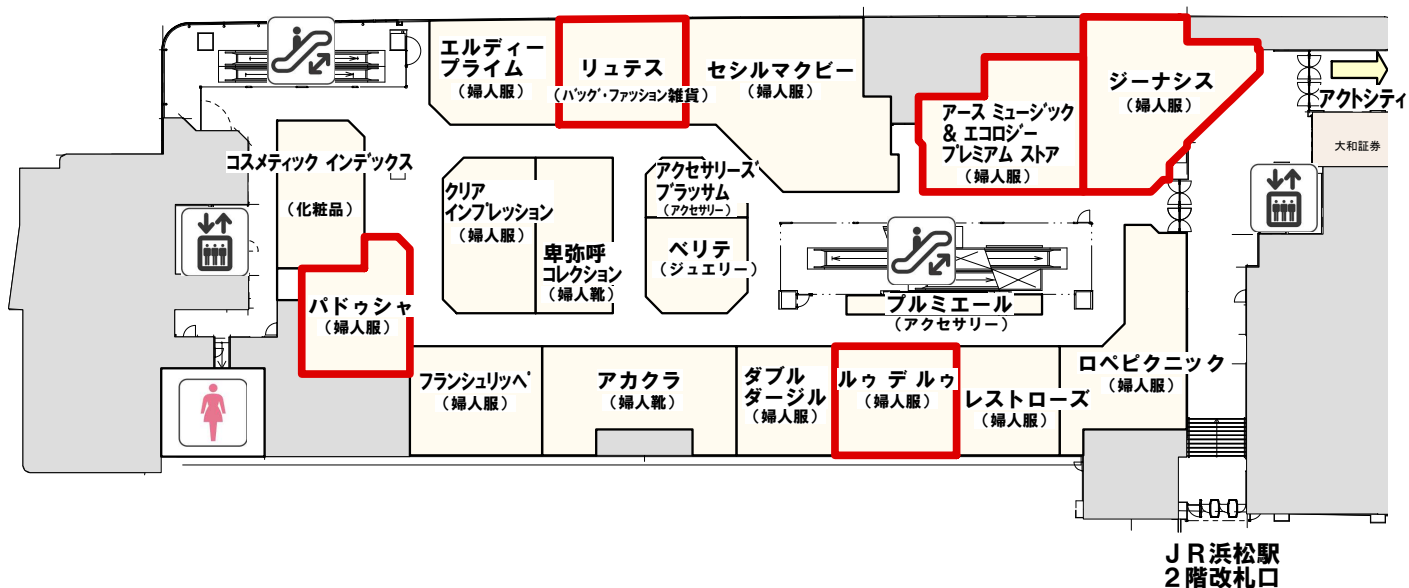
エルディー
プライム
（婦人服）

リュテス
（バッグ・ファッション雑貨）

セシルマクビー
（婦人服）

ジーナシス
（婦人服）

アクトシティ

アース ミュージック
& エコロジー
プレミアム ストア
（婦人服）

大和証券

コスメティック インデックス
（化粧品）

クリア
インプレッション
（婦人服）

卑弥呼
コレクション
（婦人靴）

アクセサリーズ
ブラッサム
（アクセサリー）

ベリテ
（ジュエリー）

パドゥシャ
（婦人服）

プルミエール
（アクセサリー）

フランシュリッペ
（婦人服）

アカクラ
（婦人靴）

ダブル
ダージル
（婦人服）

ルゥ デ ルゥ
（婦人服）

レストローズ
（婦人服）

ロペピクニック
（婦人服）

ＪＲ浜松駅
２階改札口